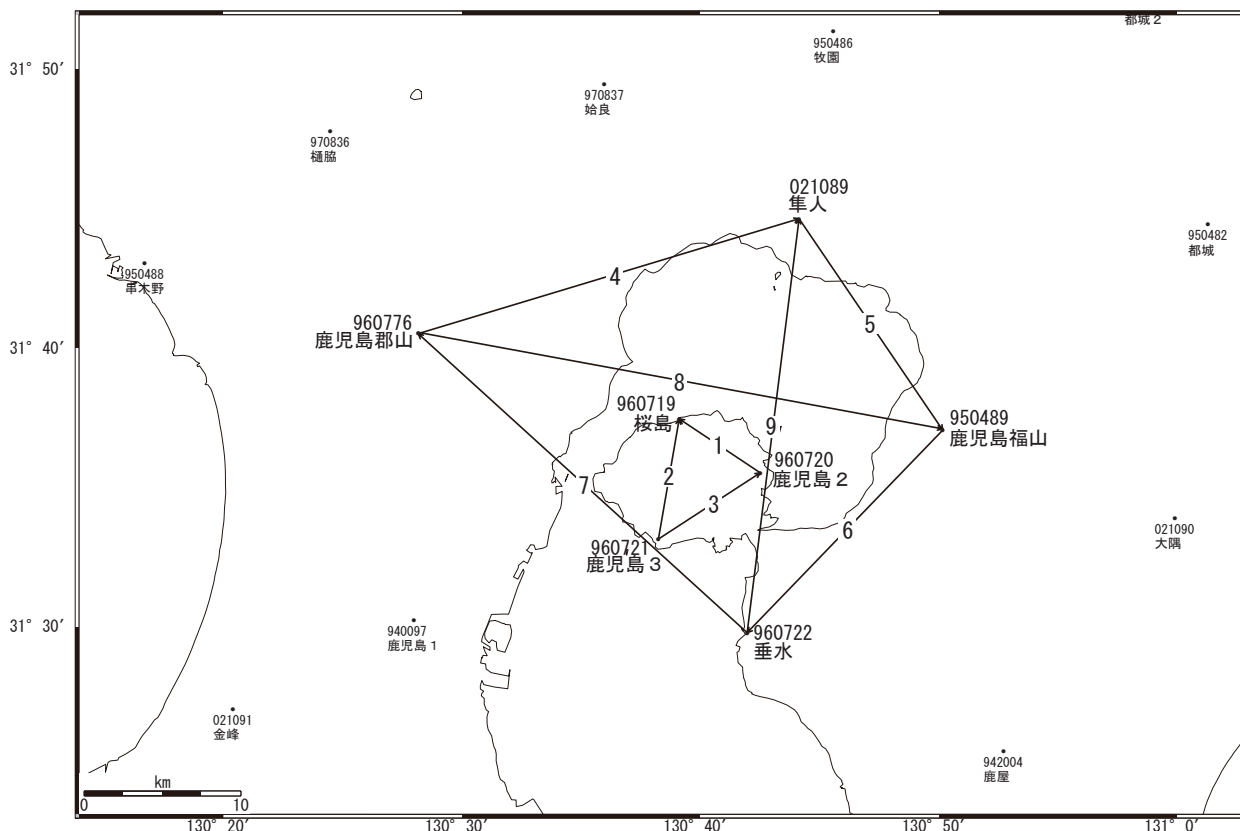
都城２
950486
牧園
31° 50′
970837
始良
970836
樋脇
021089
隼人
950482
都城
950488
串木野
4
960776
鹿児島郡山
5
31° 40′
8
960719
桜島
9
950489
鹿児島福山
1
960720
鹿児島２
2
7
3
021090
大隅
6
960721
鹿児島３
31° 30′
940097
鹿児島１
960722
垂水
021091
金峰
942004
鹿屋
km
0
10
130° 20′
130° 30′
130° 40′
130° 50′
131° 0′